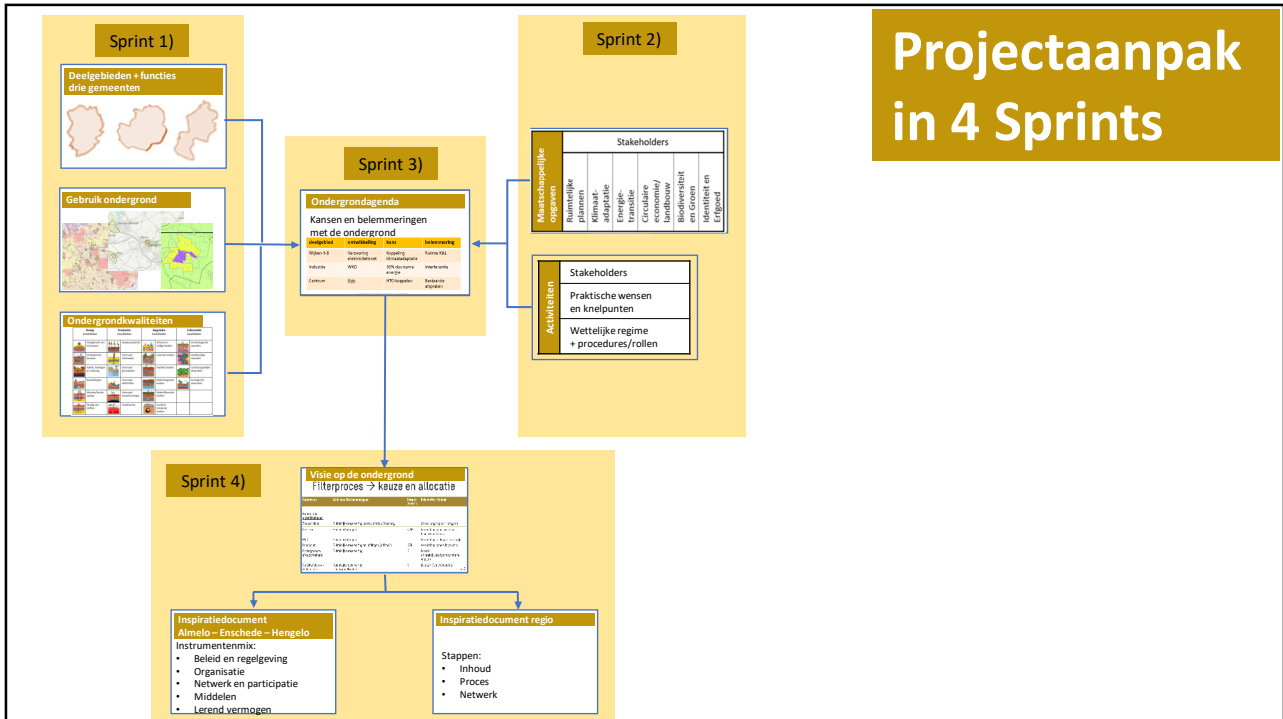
Projectaanpak in 4 Sprints

Sprint 1)

Deelgebieden + functies drie gemeenten

Gebruik ondergrond

Ondergrondkwaliteiten

Sprint 2)

Maatschappelijke opgaven

Stakeholders

| Ruimtelijke plannen | Klimaat-adaptatie | Energie-transitie | Circulaire economie/ landbouw | Biodiversiteit en Groen | Identiteit en Erfgoed |
|---|---|---|---|---|---|

Activiteiten

Stakeholders

Praktische wensen en knelpunten

Wettelijke regime + procedures/rollen

Sprint 3)

Ondergrondagenda

Kansen en belemmeringen met de ondergrond

| deelgebied | ontwikkeling | kans | belemmering |
|---|---|---|---|
| Wijken 5-8 | Verzorging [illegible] | Koppeling klimaatadaptatie | Ruimte K&L |
| Industrie | WKO | 50% duurzame energie | Interferentie |
| Centrum | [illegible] | HTO koppelen | Bestaande afspraken |

Sprint 4)

Visie op de ondergrond

Filterproces → keuze en allocatie

Inspiratiedocument Almelo – Enschede – Hengelo

Instrumentenmix:
• Beleid en regelgeving
• Organisatie
• Netwerk en participatie
• Middelen
• Lerend vermogen

Inspiratiedocument regio

Stappen:
• Inhoud
• Proces
• Netwerk